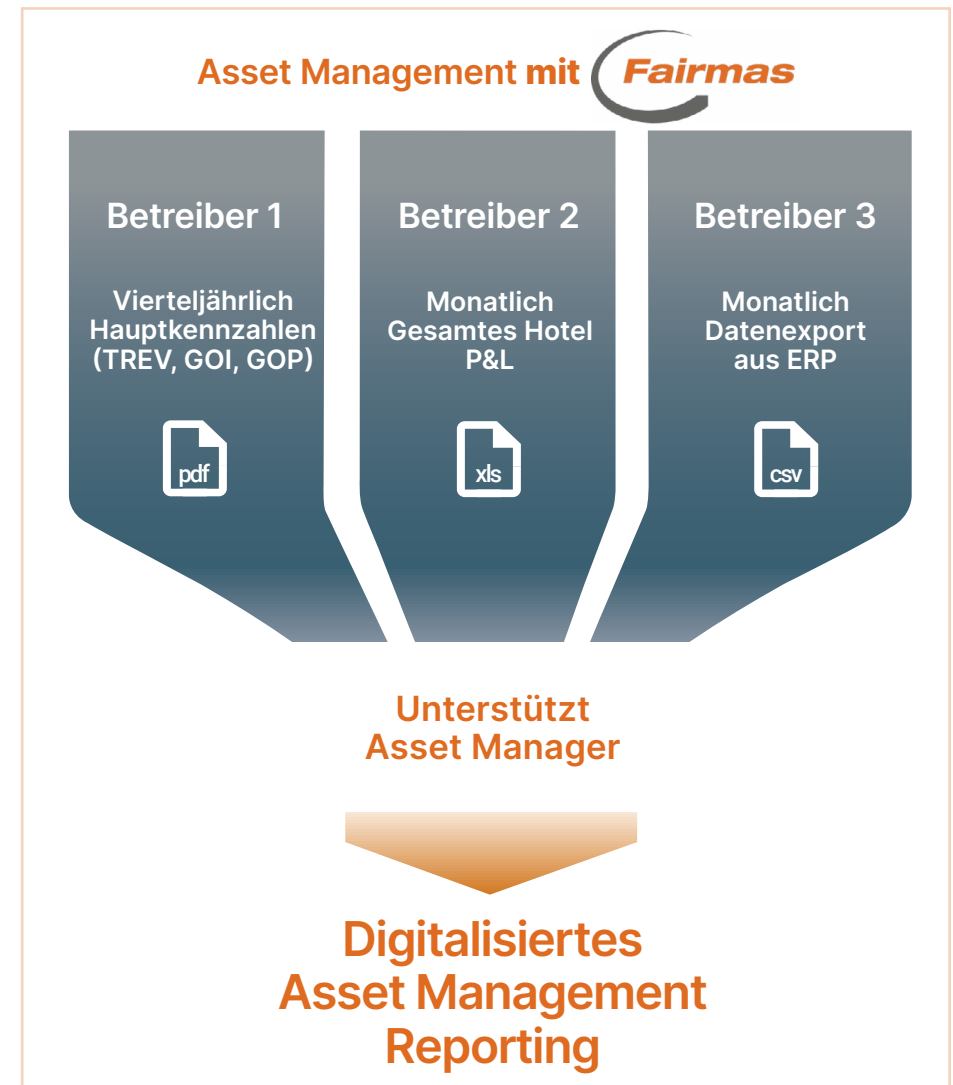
Asset Management mit Fairmas

Betreiber 1

Vierteljährlich Hauptkennzahlen (TREV, GOI, GOP)

pdf

Betreiber 2

Monatlich Gesamtes Hotel P&L

xls

Betreiber 3

Monatlich Datenexport aus ERP

csv

Unterstützt Asset Manager

Digitalisiertes Asset Management Reporting